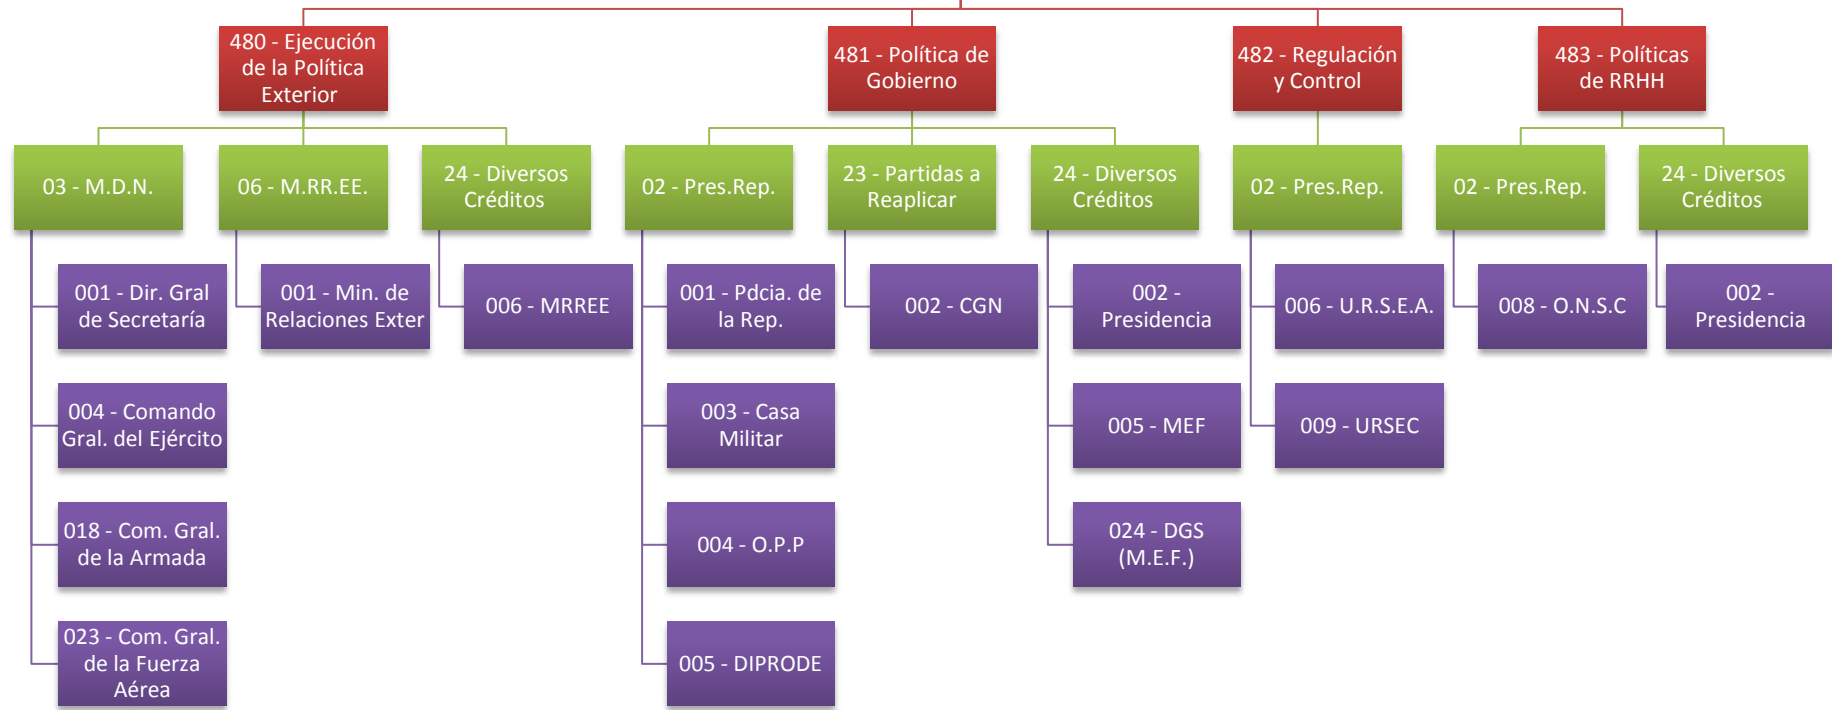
480 - Ejecución de la Política Exterior

03 - M.D.N.

001 - Dir. Gral de Secretaría

004 - Comando Gral. del Ejército

018 - Com. Gral. de la Armada

023 - Com. Gral. de la Fuerza Aérea

06 - M.RR.EE.

001 - Min. de Relaciones Exter

24 - Diversos Créditos

006 - MRREE

481 - Política de Gobierno

02 - Pres.Rep.

001 - Pdcia. de la Rep.

003 - Casa Militar

004 - O.P.P

005 - DIPRODE

23 - Partidas a Reaplicar

002 - CGN

24 - Diversos Créditos

002 - Presidencia

005 - MEF

024 - DGS (M.E.F.)

482 - Regulación y Control

02 - Pres.Rep.

006 - U.R.S.E.A.

009 - URSEC

483 - Políticas de RRHH

02 - Pres.Rep.

008 - O.N.S.C

24 - Diversos Créditos

002 - Presidencia